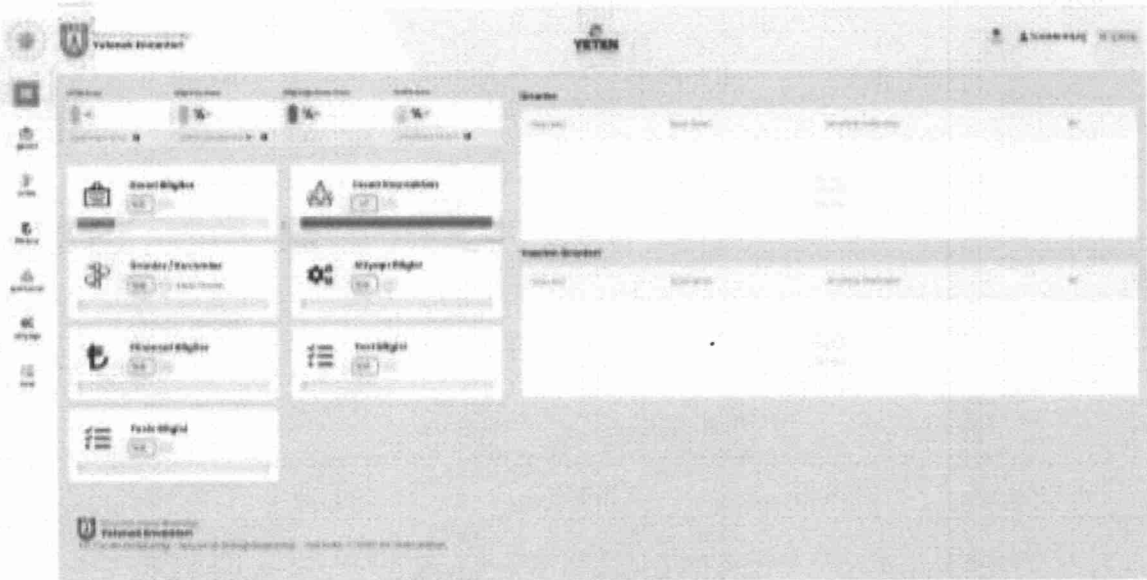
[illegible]
Yetenek Envanteri

YETEN

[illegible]

| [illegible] | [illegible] | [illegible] | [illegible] |
|---|---|---|---|
| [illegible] | %- | %- | %- |

Envanter

| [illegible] | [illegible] | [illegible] | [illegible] |
|---|---|---|---|

Genel Bilgiler
Genel Kaynaklar
Ürünler/Hizmetler
Altyapı Bilgiler
Finansal Bilgiler
Test Bilgisi
Tesis Bilgisi

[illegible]

| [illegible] | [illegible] | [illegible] | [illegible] |
|---|---|---|---|

Yetenek Envanteri
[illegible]